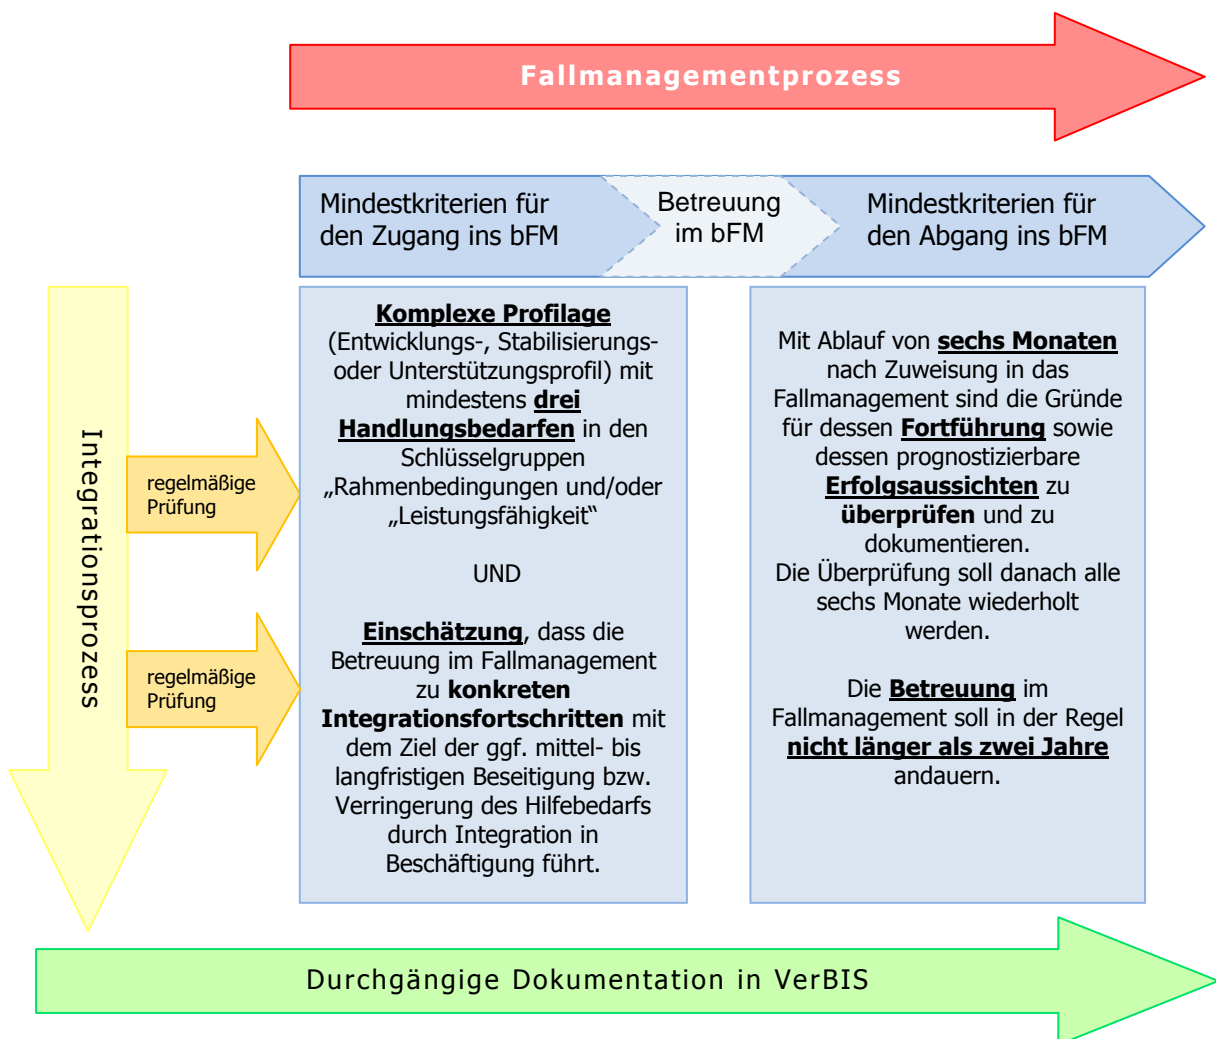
Fallmanagementprozess

Mindestkriterien für den Zugang ins bFM

Betreuung im bFM

Mindestkriterien für den Abgang ins bFM

Integrationsprozess

regelmäßige Prüfung

regelmäßige Prüfung

**Komplexe Profilage**
(Entwicklungs-, Stabilisierungs- oder Unterstützungsprofil) mit mindestens **drei Handlungsbedarfen** in den Schlüsselgruppen „Rahmenbedingungen und/oder „Leistungsfähigkeit“

UND

**Einschätzung**, dass die Betreuung im Fallmanagement zu **konkreten Integrationsfortschritten** mit dem Ziel der ggf. mittel- bis langfristigen Beseitigung bzw. Verringerung des Hilfebedarfs durch Integration in Beschäftigung führt.

Mit Ablauf von **sechs Monaten** nach Zuweisung in das Fallmanagement sind die Gründe für dessen **Fortführung** sowie dessen prognostizierbare **Erfolgsaussichten** zu **überprüfen** und zu dokumentieren.
Die Überprüfung soll danach alle sechs Monate wiederholt werden.

Die **Betreuung** im Fallmanagement soll in der Regel **nicht länger als zwei Jahre** andauern.

Durchgängige Dokumentation in VerBIS